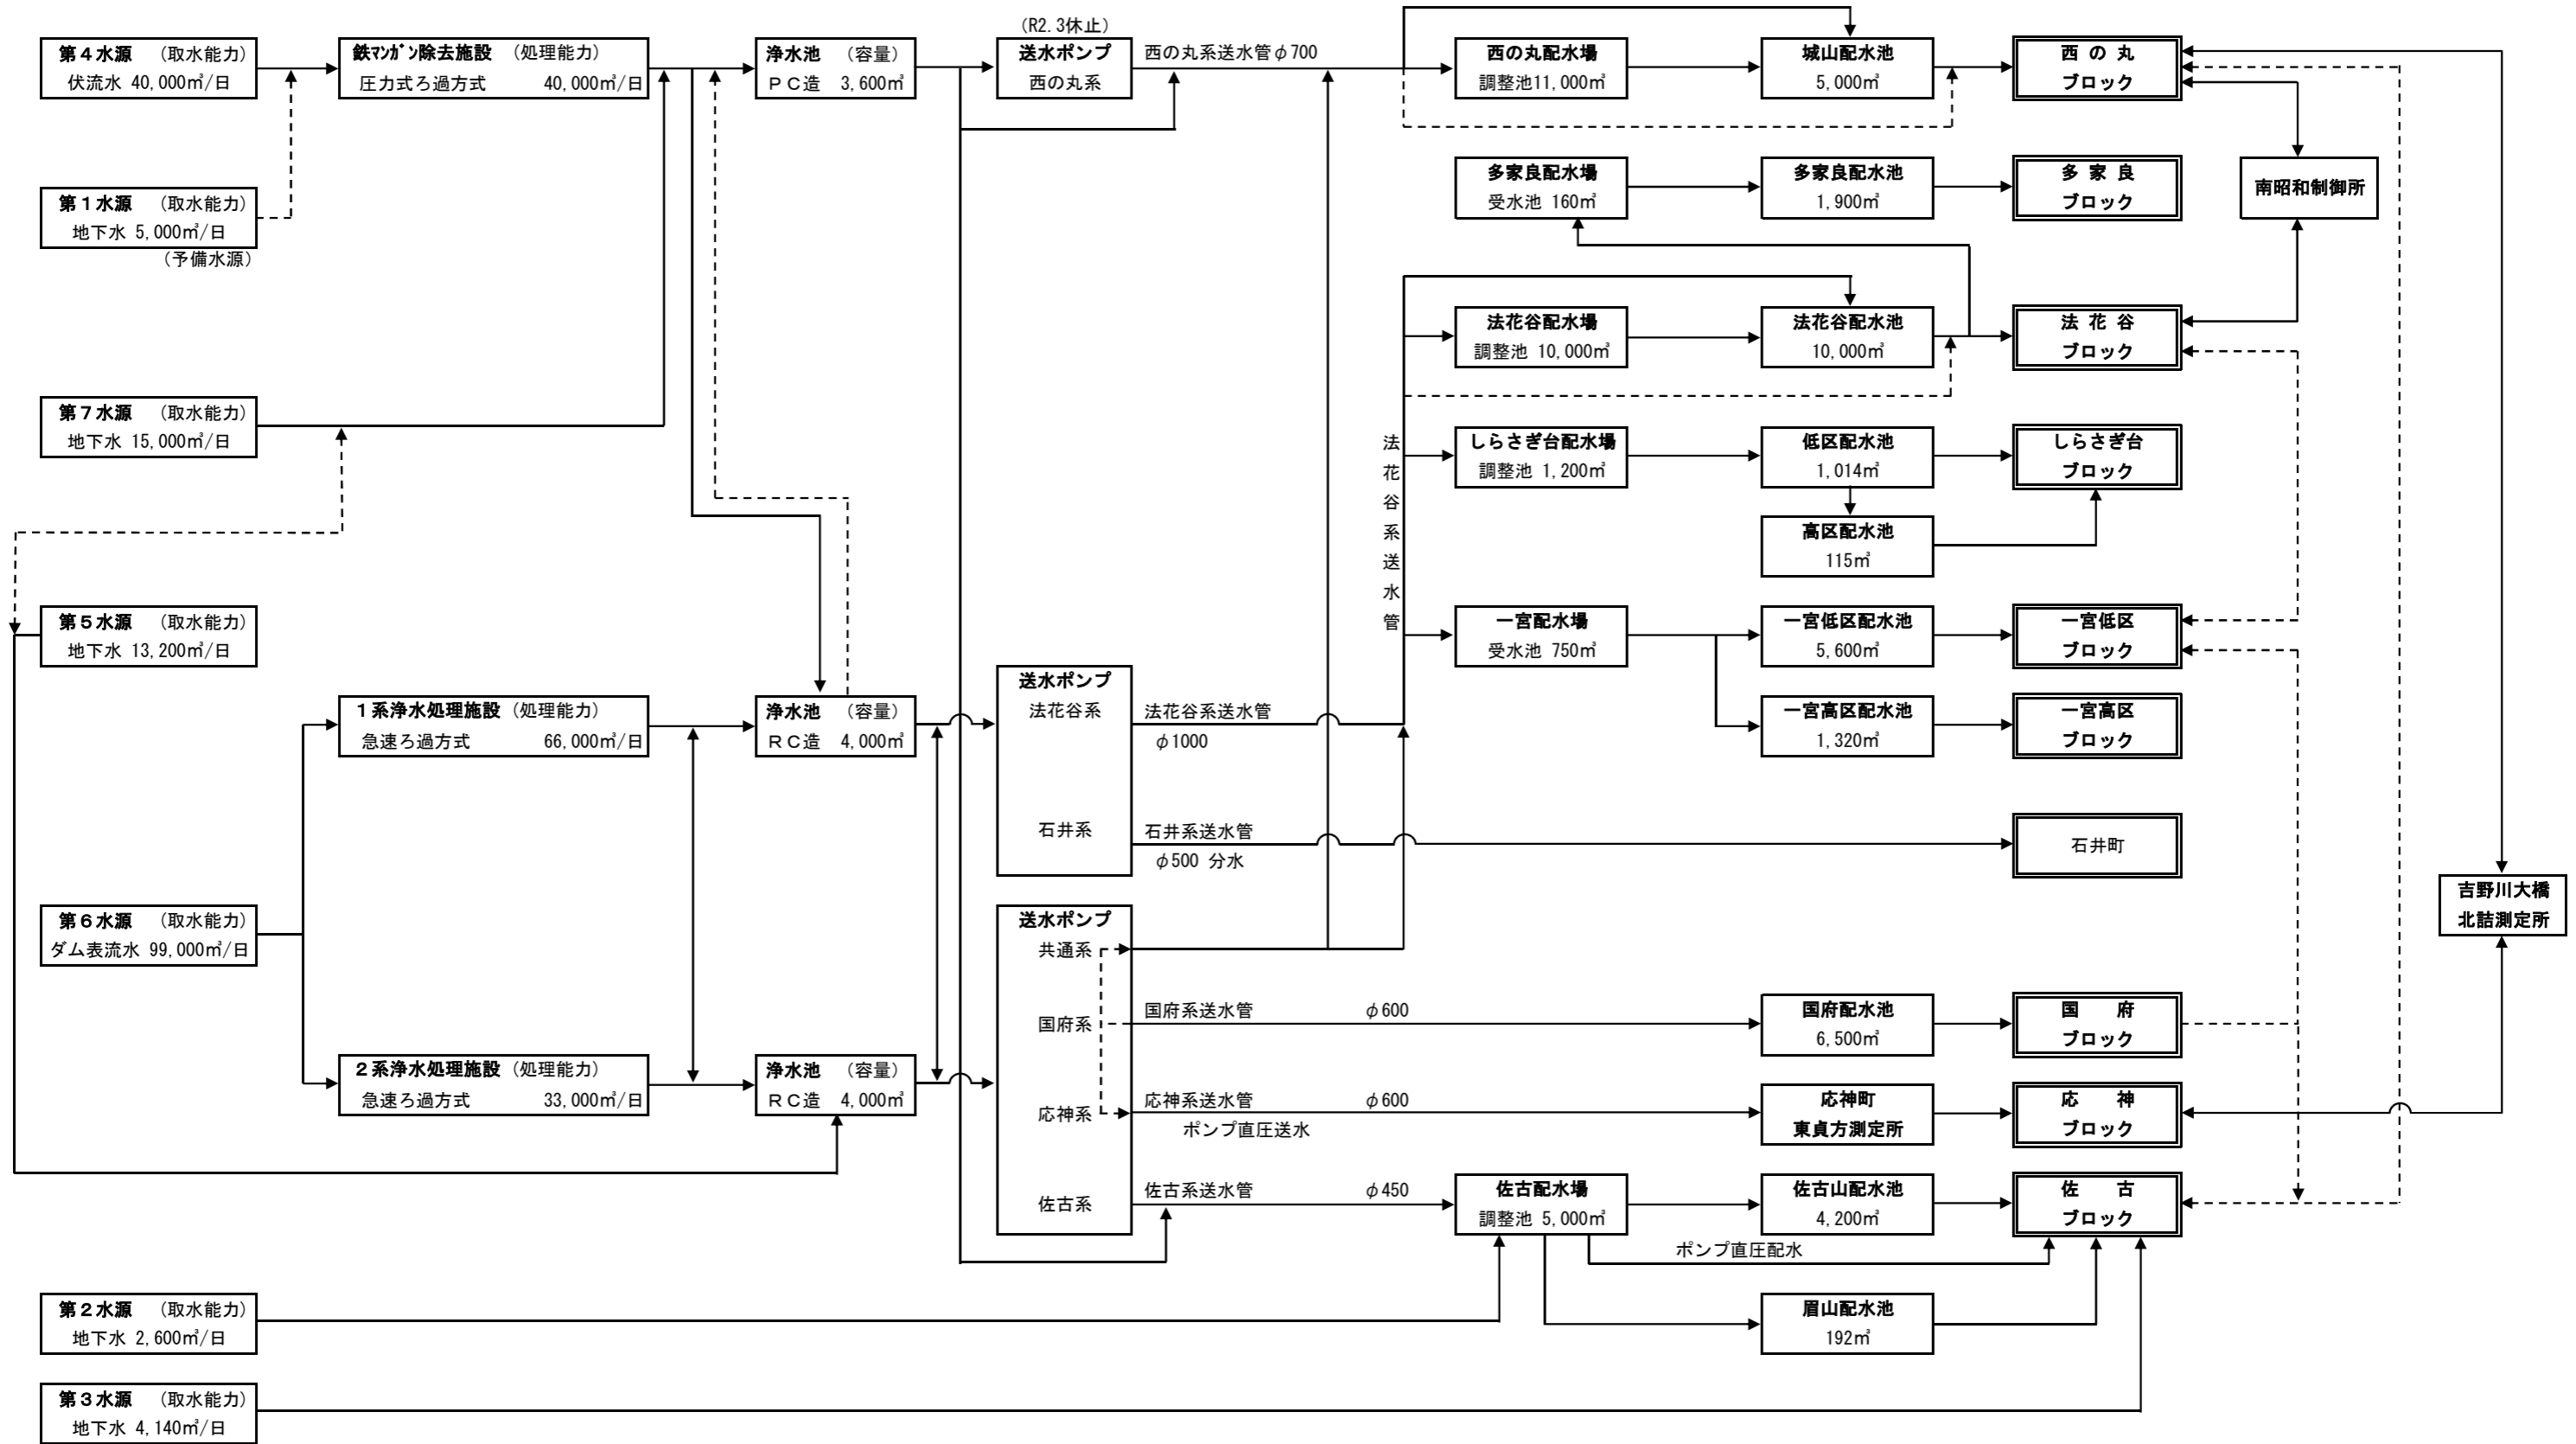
第４水源　（取水能力）
伏流水 40,000㎥/日

鉄ﾏﾝｶﾞﾝ除去施設　(処理能力)
圧力式ろ過方式　40,000㎥/日

浄水池　（容量）
ＰＣ造　3,600㎥

(R2.3休止)
送水ポンプ
西の丸系

西の丸系送水管 φ700

西の丸配水場
調整池11,000㎥

城山配水池
5,000㎥

西 の 丸
ブロック

第１水源　（取水能力）
地下水 5,000㎥/日
（予備水源）

多家良配水場
受水池 160㎥

多家良配水池
1,900㎥

多 家 良
ブロック

南昭和制御所

法花谷配水場
調整池 10,000㎥

法花谷配水池
10,000㎥

法 花 谷
ブロック

第７水源　（取水能力）
地下水 15,000㎥/日

法花谷系送水管

しらさぎ台配水場
調整池 1,200㎥

低区配水池
1,014㎥

しらさぎ台
ブロック

高区配水池
115㎥

第５水源　（取水能力）
地下水 13,200㎥/日

一宮配水場
受水池 750㎥

一宮低区配水池
5,600㎥

一宮低区
ブロック

１系浄水処理施設（処理能力）
急速ろ過方式　66,000㎥/日

浄水池　（容量）
ＲＣ造　4,000㎥

送水ポンプ
法花谷系

法花谷系送水管
φ1000

一宮高区配水池
1,320㎥

一宮高区
ブロック

石井系

石井系送水管
φ500 分水

石井町

吉野川大橋
北詰測定所

第６水源　（取水能力）
ダム表流水 99,000㎥/日

送水ポンプ
共通系

国府系

国府系送水管　φ600

国府配水池
6,500㎥

国　府
ブロック

２系浄水処理施設（処理能力）
急速ろ過方式　33,000㎥/日

浄水池　（容量）
ＲＣ造　4,000㎥

応神系

応神系送水管　φ600
ポンプ直圧送水

応神町
東貞方測定所

応　神
ブロック

佐古系

佐古系送水管　φ450

佐古配水場
調整池 5,000㎥

佐古山配水池
4,200㎥

佐　古
ブロック

ポンプ直圧配水

第２水源　（取水能力）
地下水 2,600㎥/日

眉山配水池
192㎥

第３水源　（取水能力）
地下水 4,140㎥/日